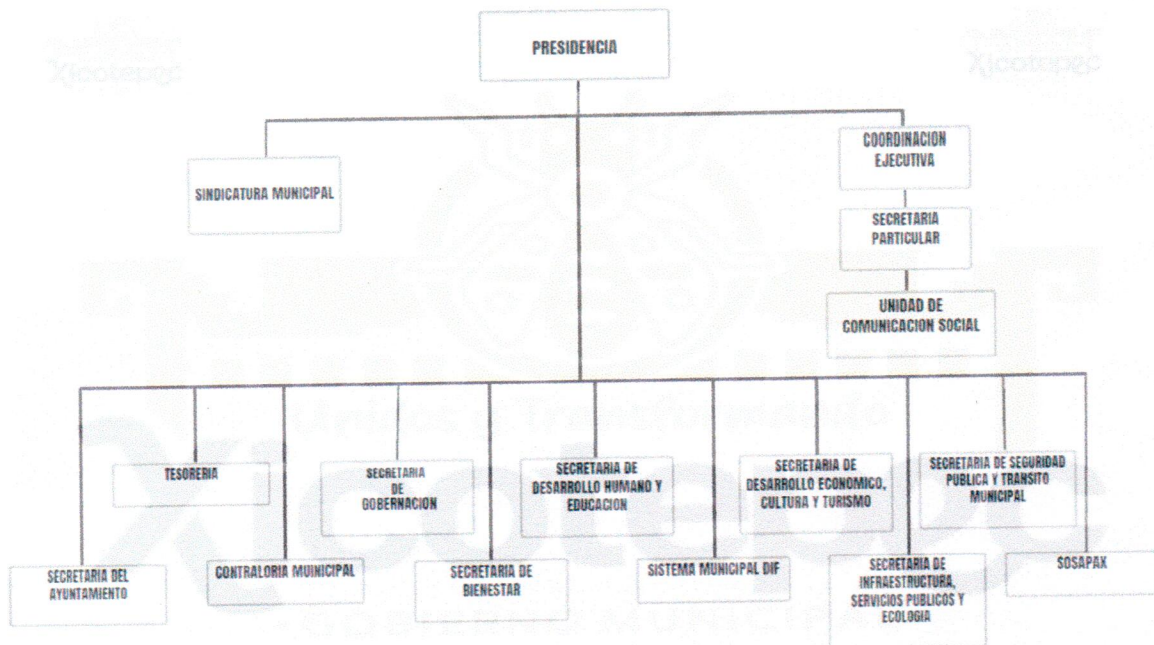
Xicotepec

Xicotepec

PRESIDENCIA

SINDICATURA MUNICIPAL

COORDINACION EJECUTIVA

SECRETARIA PARTICULAR

UNIDAD DE COMUNICACION SOCIAL

Unidos y Transformando

Xicotepec

TESORERIA

SECRETARIA DE GOBERNACION

SECRETARIA DE DESARROLLO HUMANO Y EDUCACION

SECRETARIA DE DESARROLLO ECONOMICO, CULTURA Y TURISMO

SECRETARIA DE SEGURIDAD PUBLICA Y TRANSITO MUNICIPAL

SECRETARIA DEL AYUNTAMIENTO

CONTRALORIA MUNICIPAL

SECRETARIA DE BIENESTAR

SISTEMA MUNICIPAL DIF

SECRETARIA DE INFRAESTRUCTURA, SERVICIOS PUBLICOS Y ECOLOGIA

SOSAPAX